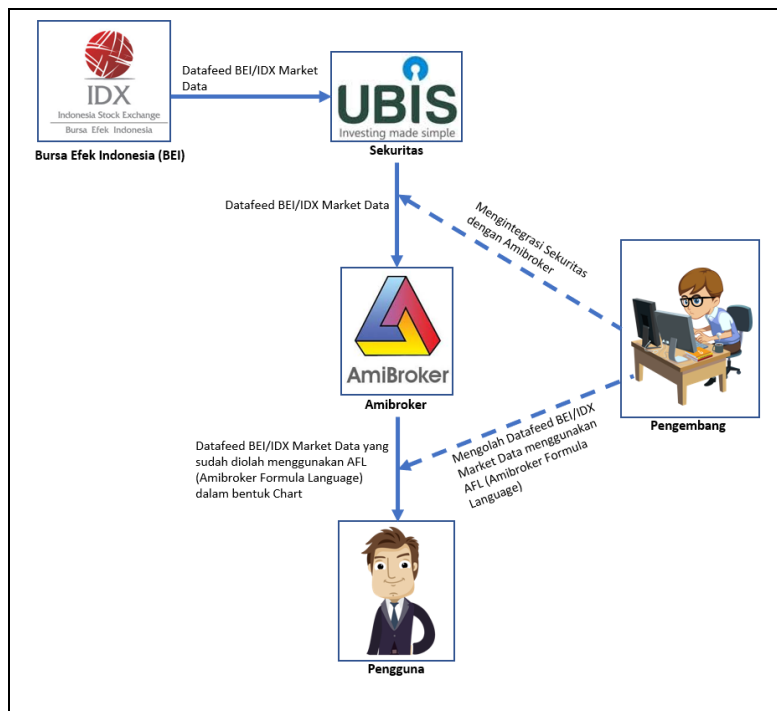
IDX
Indonesia Stock Exchange
Bursa Efek Indonesia

Bursa Efek Indonesia (BEI)

Datafeed BEI/IDX Market Data

UBIS
Investing made simple

Sekuritas

Datafeed BEI/IDX Market Data

Mengintegrasi Sekuritas dengan Amibroker

AmiBroker

Amibroker

Pengembang

Datafeed BEI/IDX Market Data yang sudah diolah menggunakan AFL (Amibroker Formula Language) dalam bentuk Chart

Mengolah Datafeed BEI/IDX Market Data menggunakan AFL (Amibroker Formula Language)

Pengguna